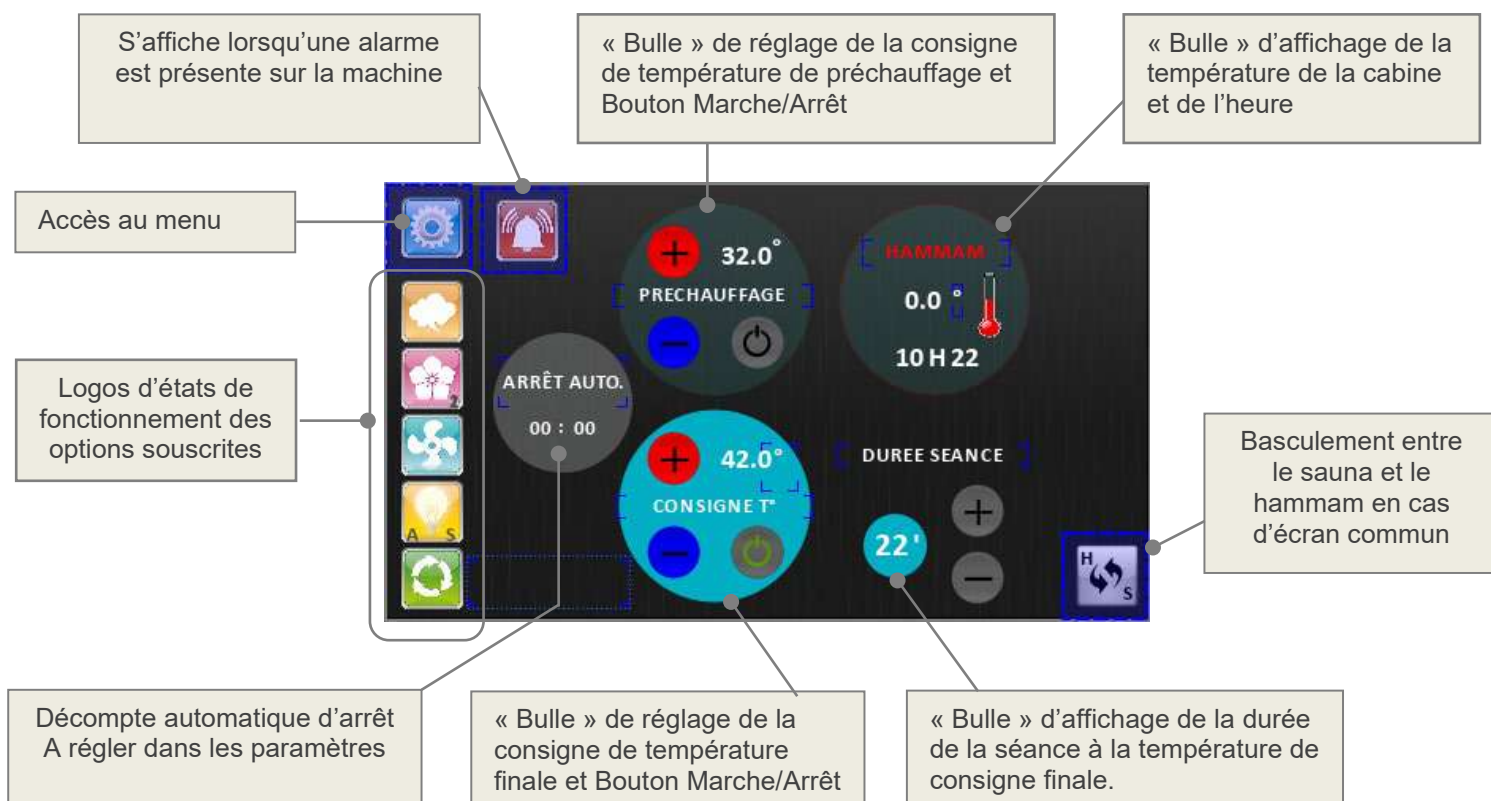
S’affiche lorsqu’une alarme est présente sur la machine

« Bulle » de réglage de la consigne de température de préchauffage et Bouton Marche/Arrêt

« Bulle » d’affichage de la température de la cabine et de l’heure

Accès au menu

32.0°

PRECHAUFFAGE

HAMMAM

0.0 °

10 H 22

Logos d’états de fonctionnement des options souscrites

ARRÊT AUTO.

00 : 00

42.0°

CONSIGNE T°

DUREE SEANCE

22'

A S

H S

Basculement entre le sauna et le hammam en cas d’écran commun

Décompte automatique d’arrêt A régler dans les paramètres

« Bulle » de réglage de la consigne de température finale et Bouton Marche/Arrêt

« Bulle » d’affichage de la durée de la séance à la température de consigne finale.